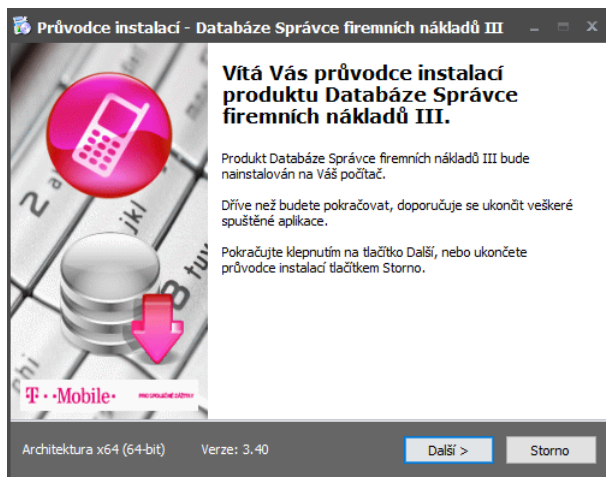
Průvodce instalací - Databáze Správce firemních nákladů III

Vítá Vás průvodce instalací produktu Databáze Správce firemních nákladů III.

Produkt Databáze Správce firemních nákladů III bude nainstalován na Váš počítač.

Dříve než budete pokračovat, doporučuje se ukončit veškeré spuštěné aplikace.

Pokračujte klepnutím na tlačítko Další, nebo ukončete průvodce instalací tlačítkem Storno.

T··Mobile· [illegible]

Architektura x64 (64-bit)   Verze: 3.40

Další >   Storno